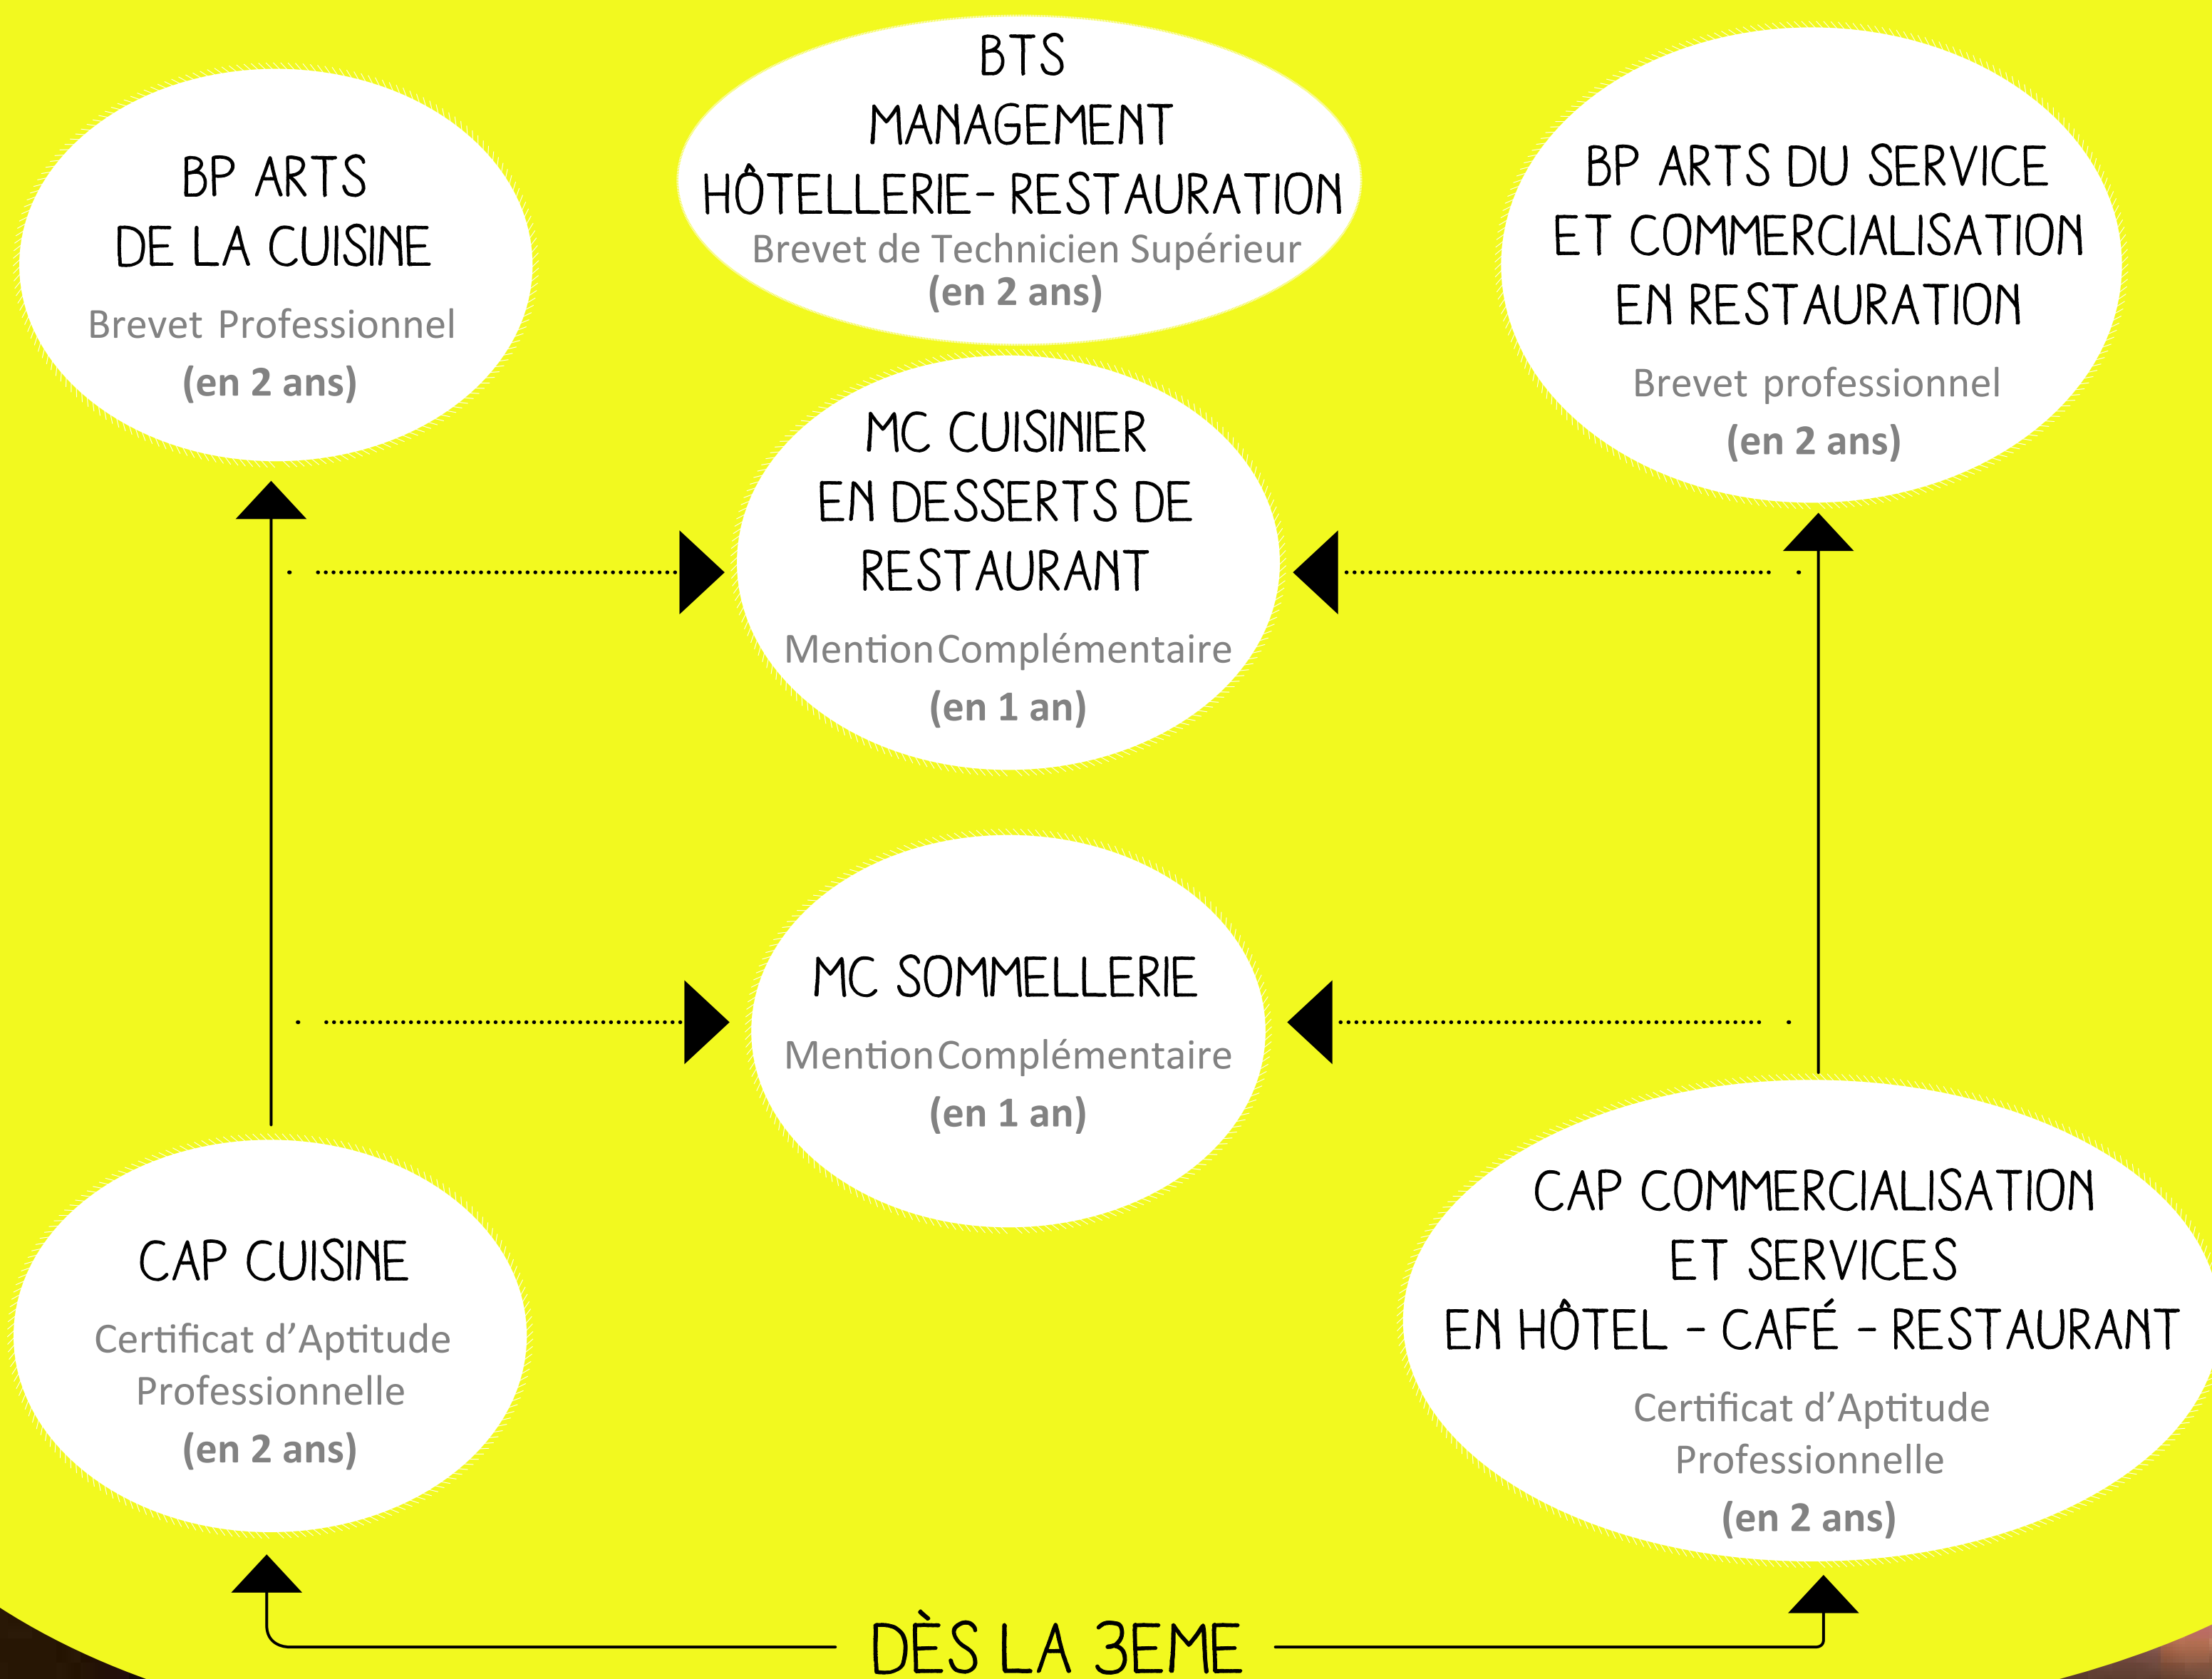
BP ARTS DE LA CUISINE
Brevet Professionnel
(en 2 ans)

BTS MANAGEMENT HÔTELLERIE- RESTAURATION
Brevet de Technicien Supérieur
(en 2 ans)

BP ARTS DU SERVICE ET COMMERCIALISATION EN RESTAURATION
Brevet professionnel
(en 2 ans)

MC CUISINIER EN DESSERTS DE RESTAURANT
MentionComplémentaire
(en 1 an)

MC SOMMELLERIE
MentionComplémentaire
(en 1 an)

CAP CUISINE
Certificat d'Aptitude Professionnelle
(en 2 ans)

CAP COMMERCIALISATION ET SERVICES EN HÔTEL - CAFÉ - RESTAURANT
Certificat d'Aptitude Professionnelle
(en 2 ans)

DÈS LA 3EME